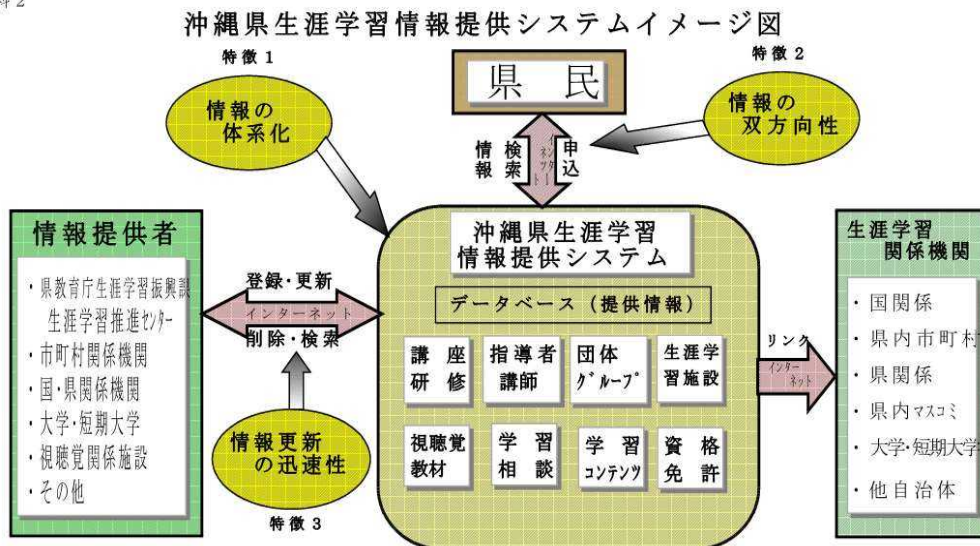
沖縄県生涯学習情報提供システムイメージ図

特徴1

情報の体系化

県民

特徴2

情報の双方向性

情報検索

インターネット

申込

情報提供者

・県教育庁生涯学習振興課
生涯学習推進センター
・市町村関係機関
・国・県関係機関
・大学・短期大学
・視聴覚関係施設
・その他

登録・更新

インターネット

削除・検索

情報更新の迅速性

特徴3

沖縄県生涯学習情報提供システム

データベース（提供情報）

講座研修

指導者講師

団体グループ

生涯学習施設

視聴覚教材

学習相談

学習コンテンツ

資格免許

リンク

インターネット

生涯学習関係機関

・国関係
・県内市町村
・県関係
・県内マスコミ
・大学・短期大学
・他自治体